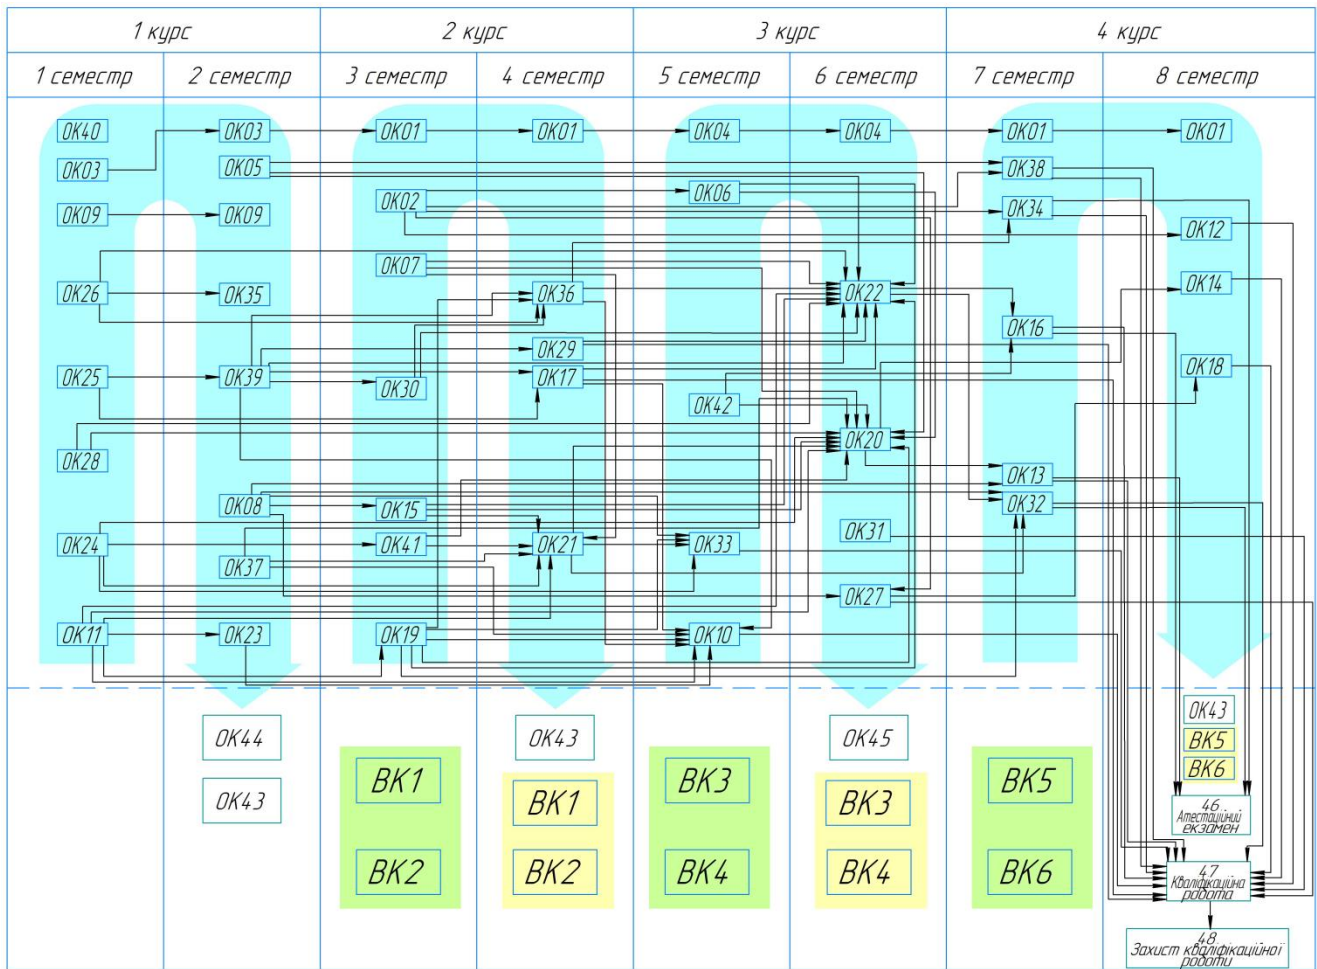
| 1 курс | | 2 курс | | 3 курс | | 4 курс | |
|---|---|---|---|---|---|---|---|
| 1 семестр | 2 семестр | 3 семестр | 4 семестр | 5 семестр | 6 семестр | 7 семестр | 8 семестр |

ОК40 ОК03 ОК09 ОК26 ОК25 ОК28 ОК24 ОК11

ОК03 ОК05 ОК09 ОК35 ОК39 ОК08 ОК37 ОК23

ОК01 ОК02 ОК07 ОК30 ОК15 ОК41 ОК19

ОК01 ОК36 ОК29 ОК17 ОК21

ОК04 ОК06 ОК42 ОК33 ОК10

ОК04 ОК22 ОК20 ОК31 ОК27

ОК01 ОК38 ОК34 ОК16 ОК13 ОК32

ОК01 ОК12 ОК14 ОК18

ОК44
ОК43

ВК1
ВК2

ОК43
ВК1
ВК2

ВК3
ВК4

ОК45
ВК3
ВК4

ВК5
ВК6

ОК43
ВК5
ВК6

46 Атестаційний екзамен

47 Кваліфікаційна робота

48 Захист кваліфікаційної роботи